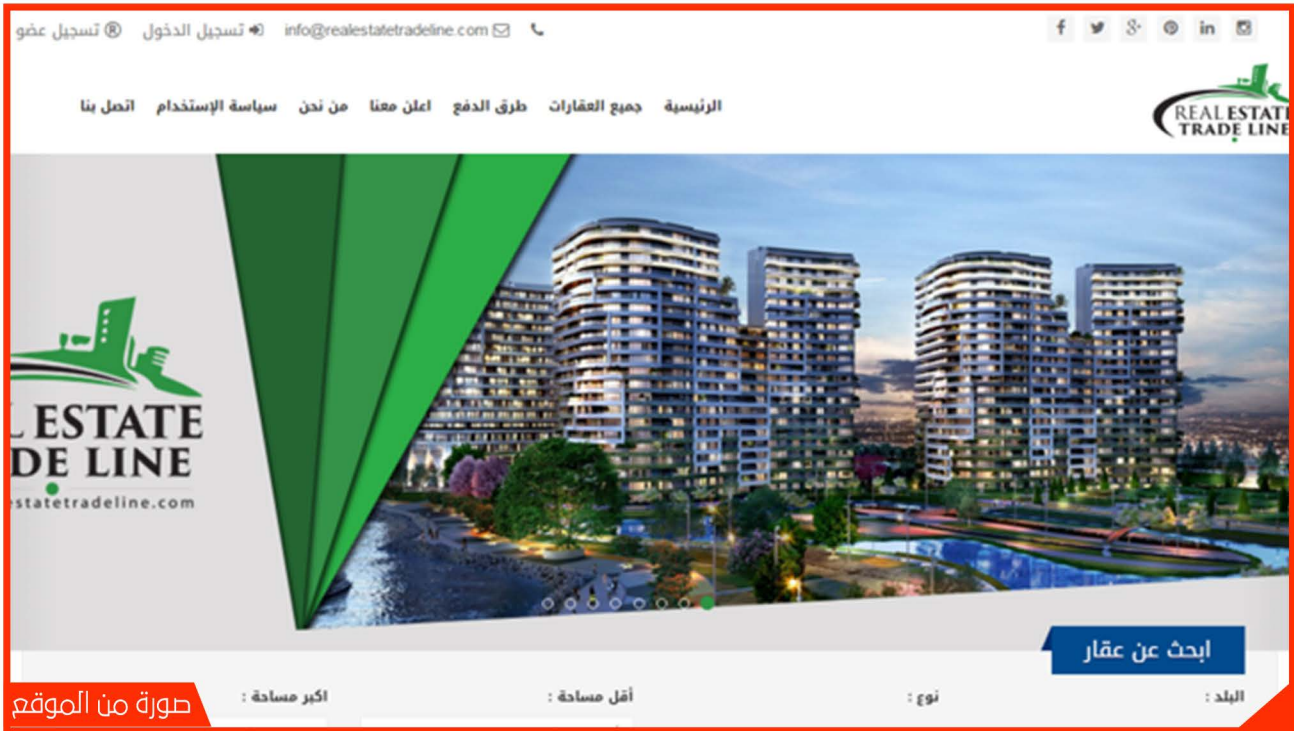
تسجيل عضو تسجيل الدخول info@realestatetradeline.com

REAL ESTATE TRADE LINE

الرئيسية جميع العقارات طرق الدفع اعلن معنا من نحن سياسة الإستخدام اتصل بنا

L ESTATE
DE LINE
estatetradeline.com

ابحث عن عقار

البلد : نوع : أقل مساحة : اكبر مساحة :

صورة من الموقع